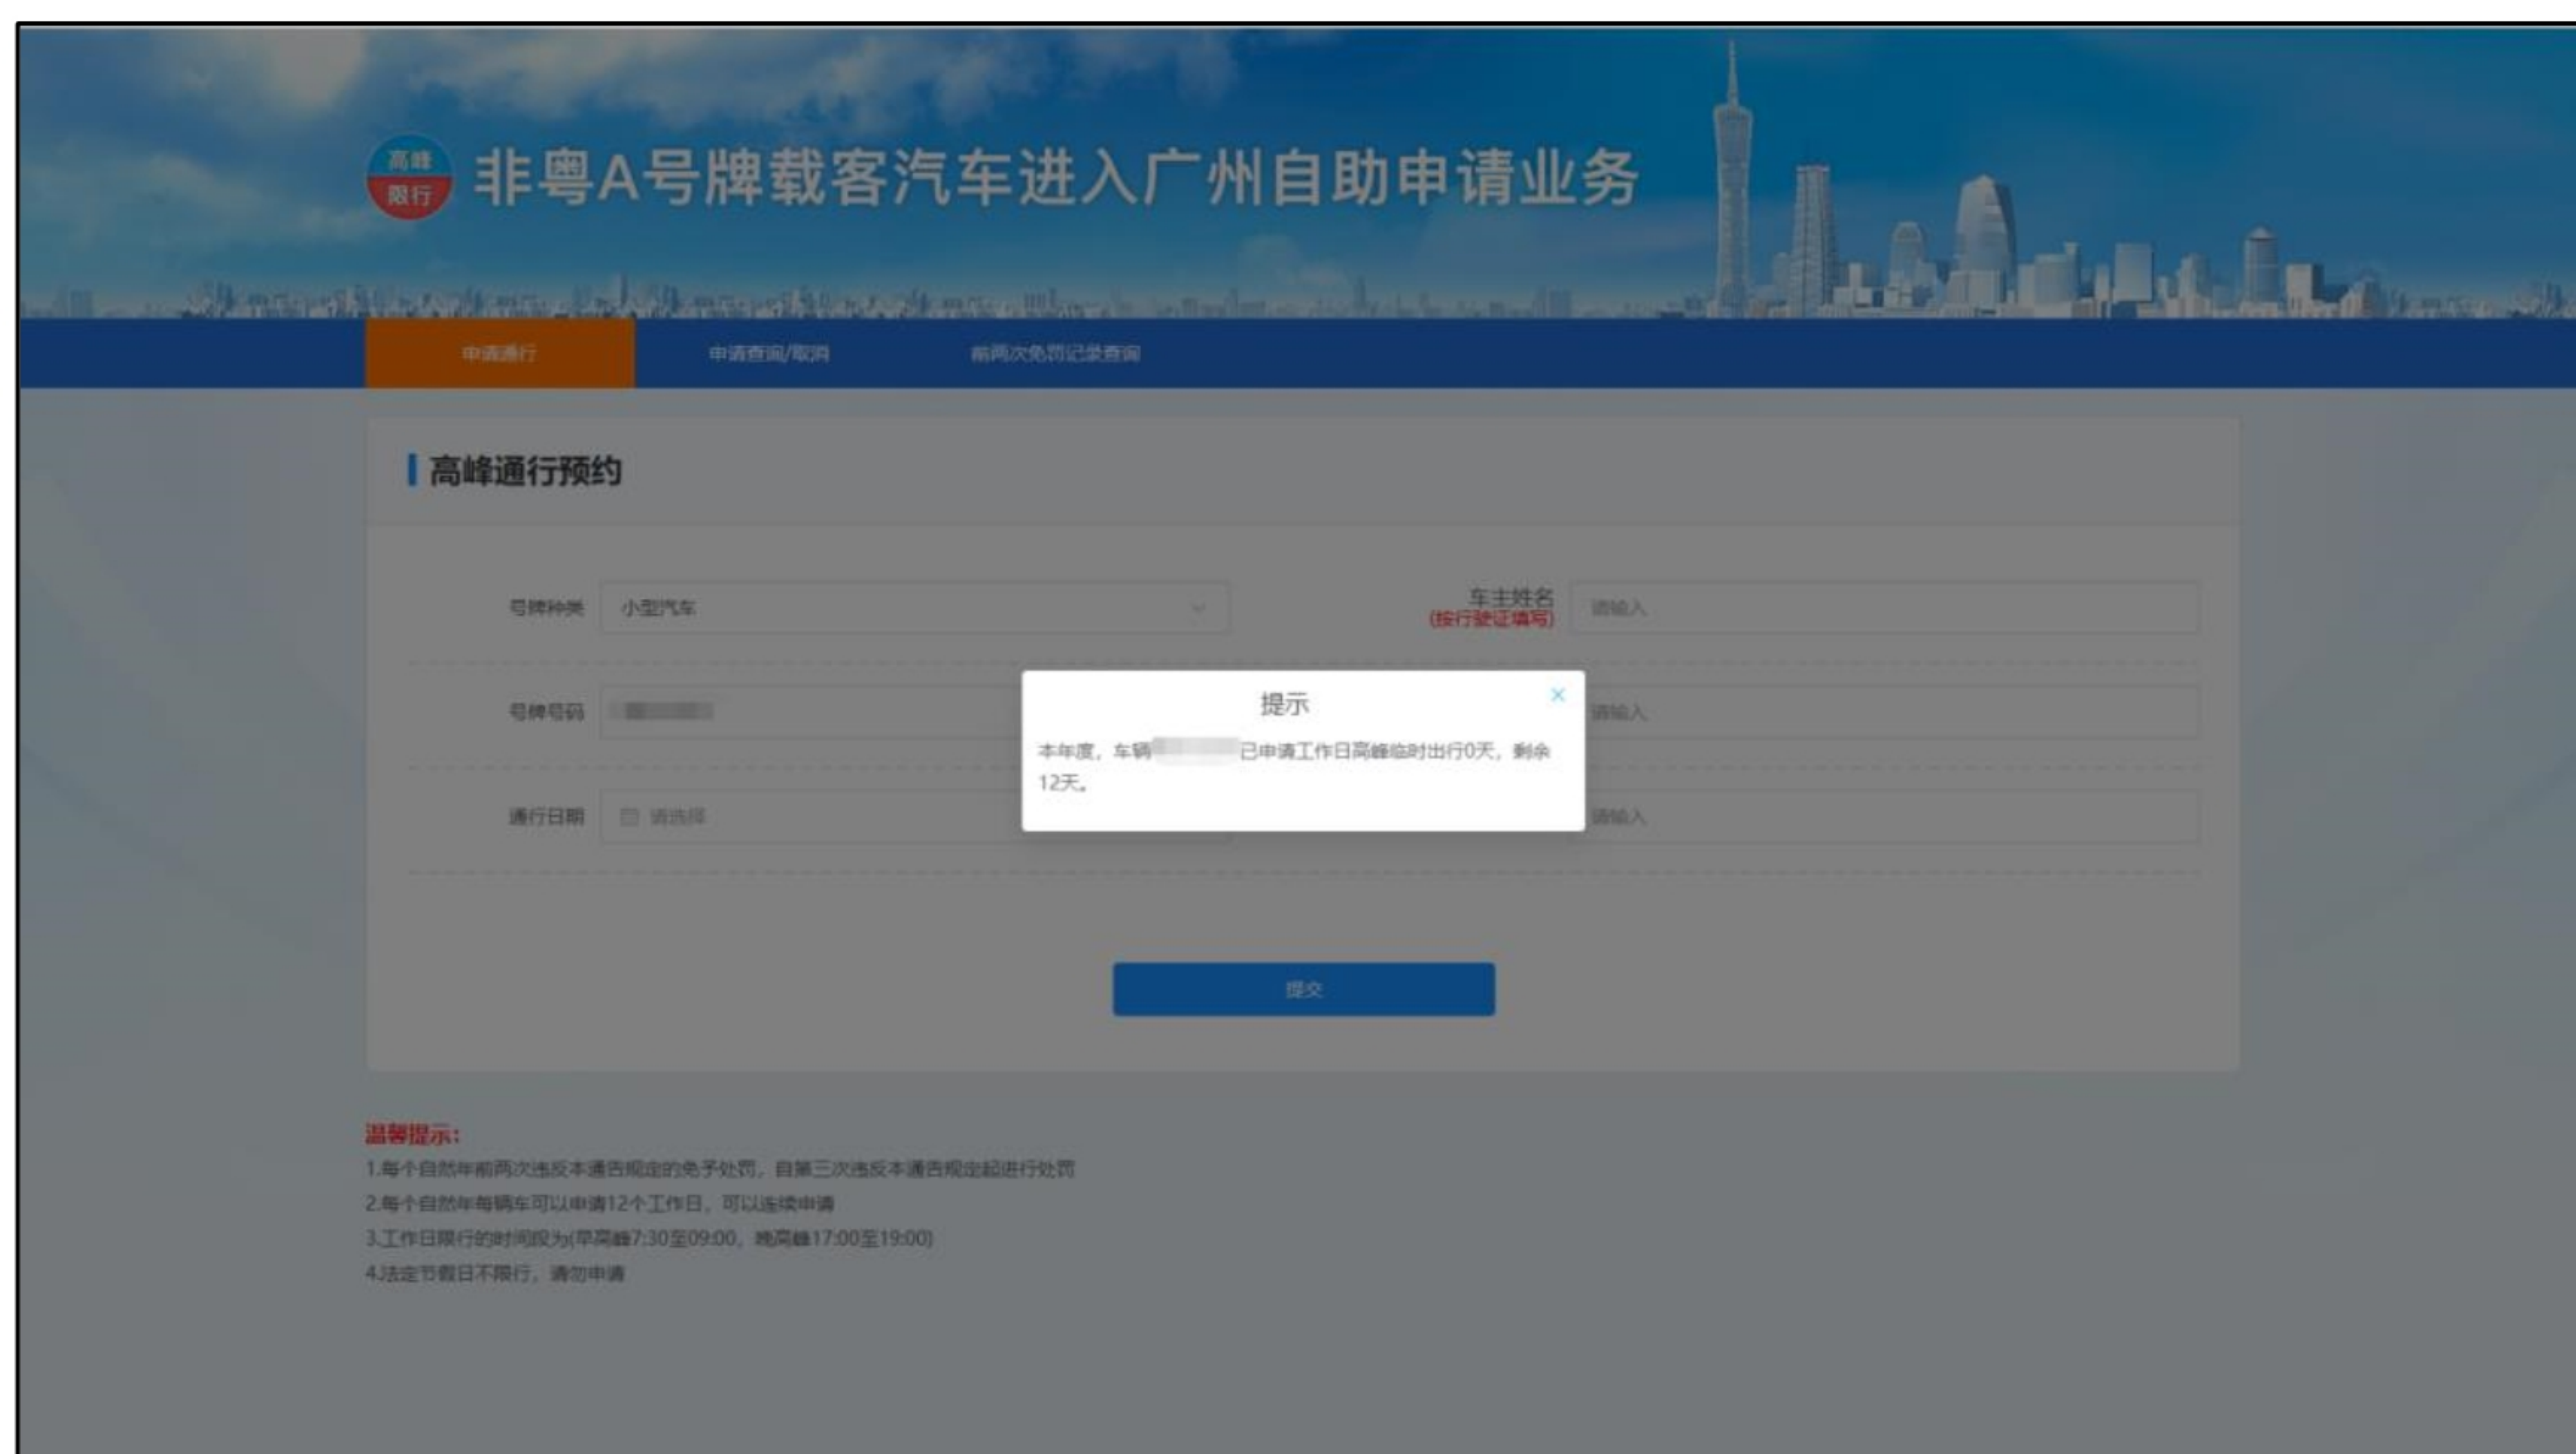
高峰
限行

非粤A号牌载客汽车进入广州自助申请业务

申请通行
申请查询/取消
前两次免罚记录查询

高峰通行预约

号牌种类
小型汽车

车主姓名
(按行驶证填写)
请输入

号牌号码
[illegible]

请输入

通行日期
请选择

请输入

提示
×
本年度，车辆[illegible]已申请工作日高峰临时出行0天，剩余12天。

提交

温馨提示:
1.每个自然年前两次违反本通告规定的免予处罚，自第三次违反本通告规定起进行处罚
2.每个自然年每辆车可以申请12个工作日，可以连续申请
3.工作日限行的时间段为(早高峰7:30至09:00，晚高峰17:00至19:00)
4.法定节假日不限行，请勿申请